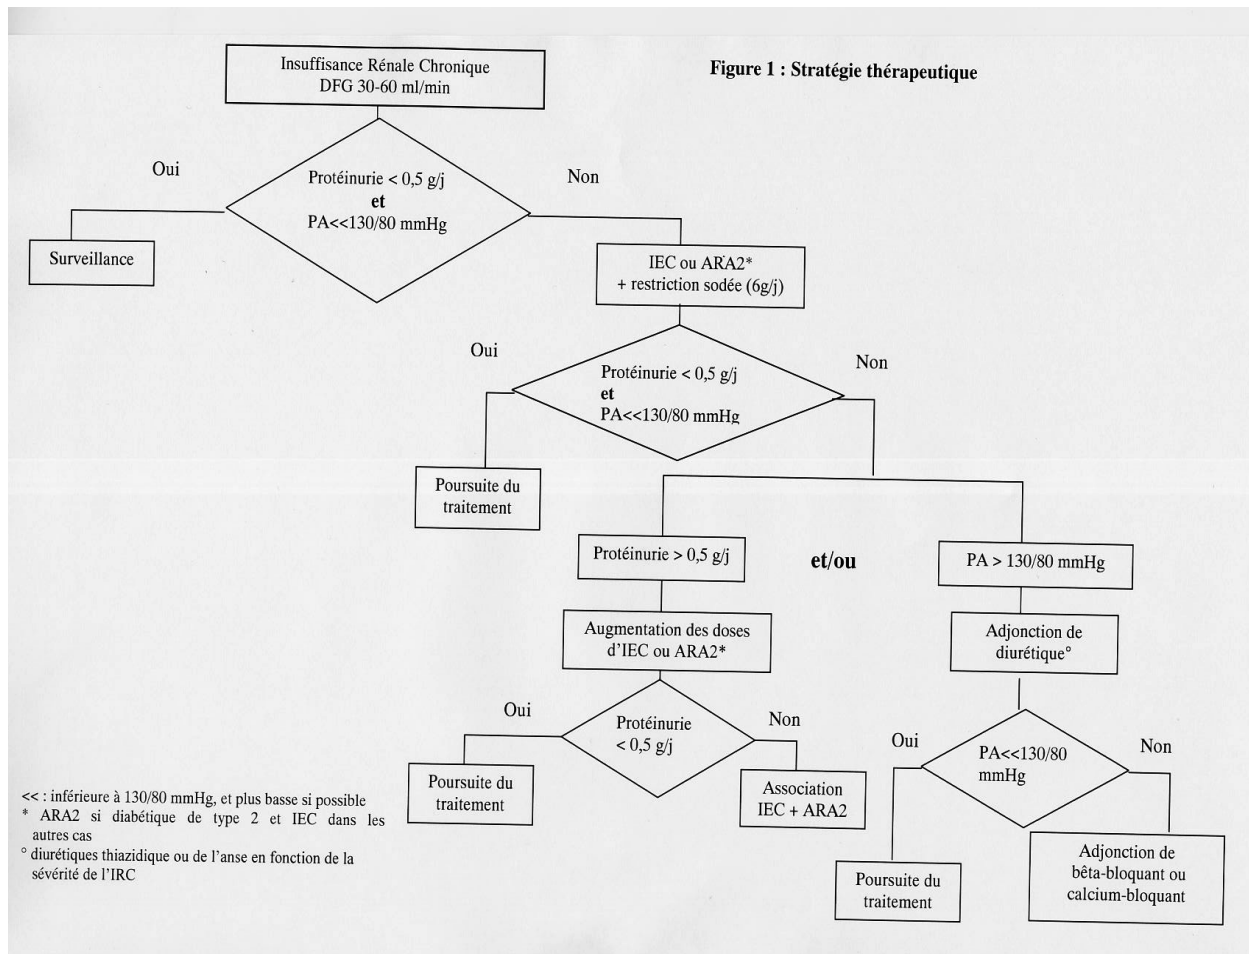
Insuffisance Rénale Chronique
DFG 30-60 ml/min

Figure 1 : Stratégie thérapeutique

Oui

Protéinurie < 0,5 g/j
et
PA<<130/80 mmHg

Non

Surveillance

IEC ou ARA2*
+ restriction sodée (6g/j)

Oui

Protéinurie < 0,5 g/j
et
PA<<130/80 mmHg

Non

Poursuite du traitement

Protéinurie > 0,5 g/j

et/ou

PA > 130/80 mmHg

Augmentation des doses d'IEC ou ARA2*

Adjonction de diurétique°

Oui

Protéinurie < 0,5 g/j

Non

Oui

PA<<130/80 mmHg

Non

Poursuite du traitement

Association IEC + ARA2

<< : inférieure à 130/80 mmHg, et plus basse si possible
* ARA2 si diabétique de type 2 et IEC dans les autres cas
° diurétiques thiazidique ou de l'anse en fonction de la sévérité de l'IRC

Poursuite du traitement

Adjonction de bêta-bloquant ou calcium-bloquant